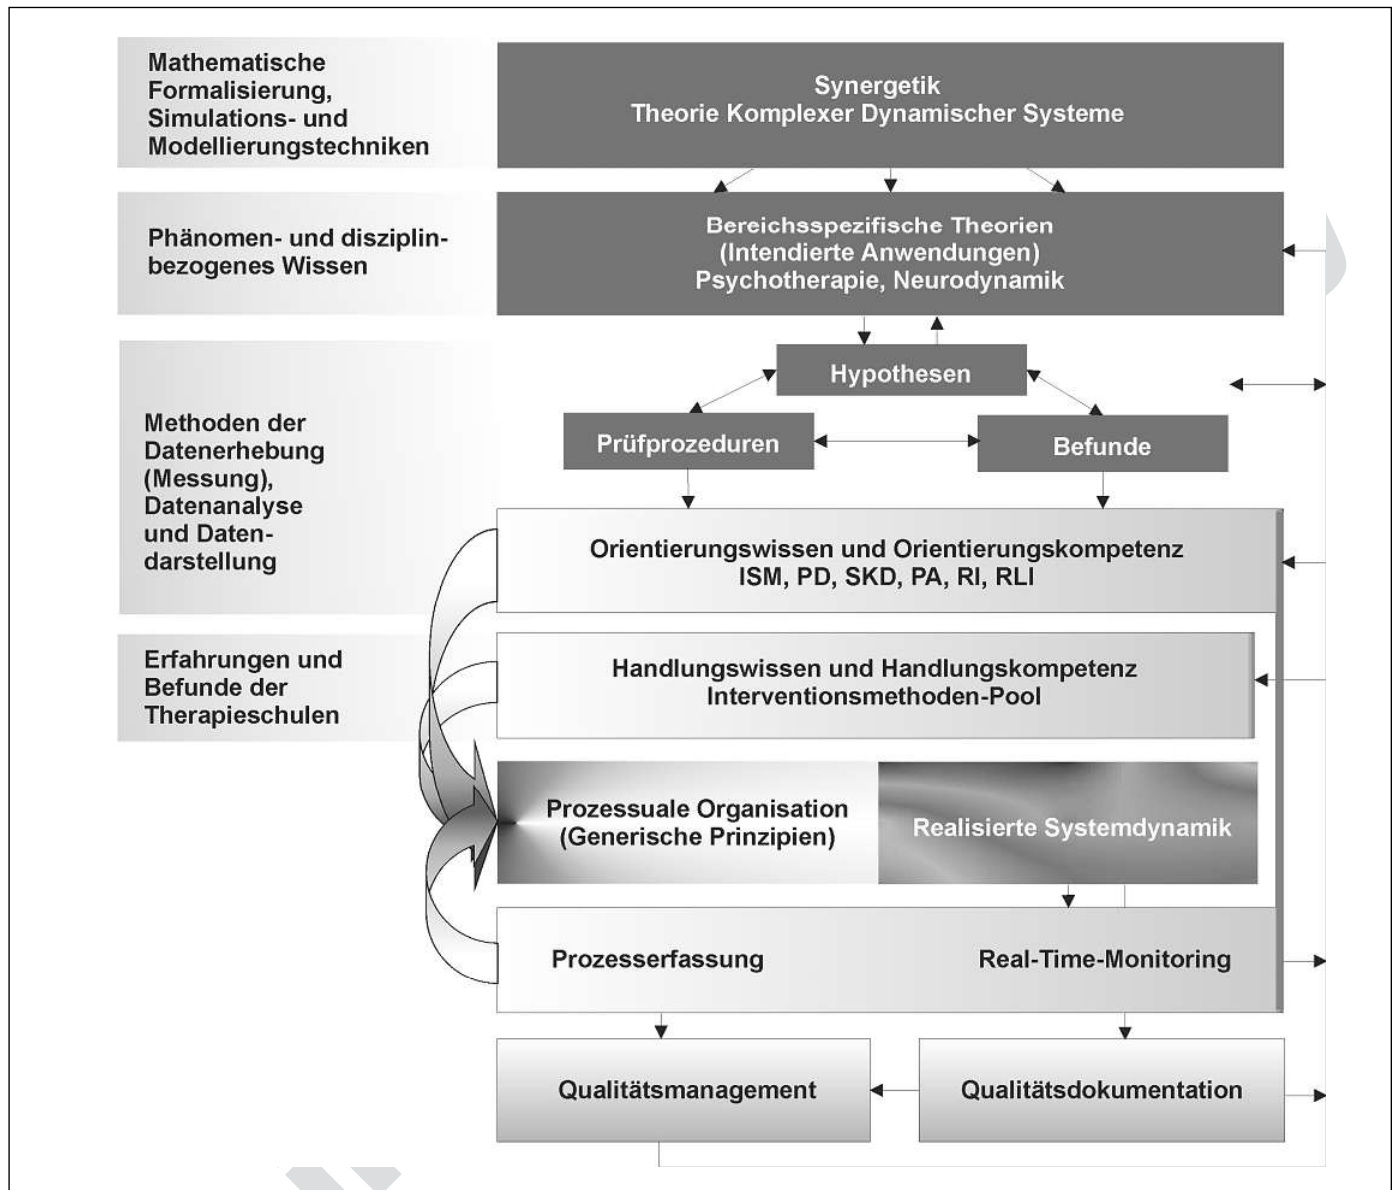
Mathematische Formalisierung, Simulations- und Modellierungstechniken

Synergetik
Theorie Komplexer Dynamischer Systeme

Phänomen- und disziplinbezogenes Wissen

Bereichsspezifische Theorien
(Intendierte Anwendungen)
Psychotherapie, Neurodynamik

Hypothesen

Methoden der Datenerhebung (Messung), Datenanalyse und Datendarstellung

Prüfprozeduren

Befunde

Orientierungswissen und Orientierungskompetenz
ISM, PD, SKD, PA, RI, RLI

Erfahrungen und Befunde der Therapieschulen

Handlungswissen und Handlungskompetenz
Interventionsmethoden-Pool

Prozessuale Organisation
(Generische Prinzipien)

Realisierte Systemdynamik

Prozesserfassung

Real-Time-Monitoring

Qualitätsmanagement

Qualitätsdokumentation